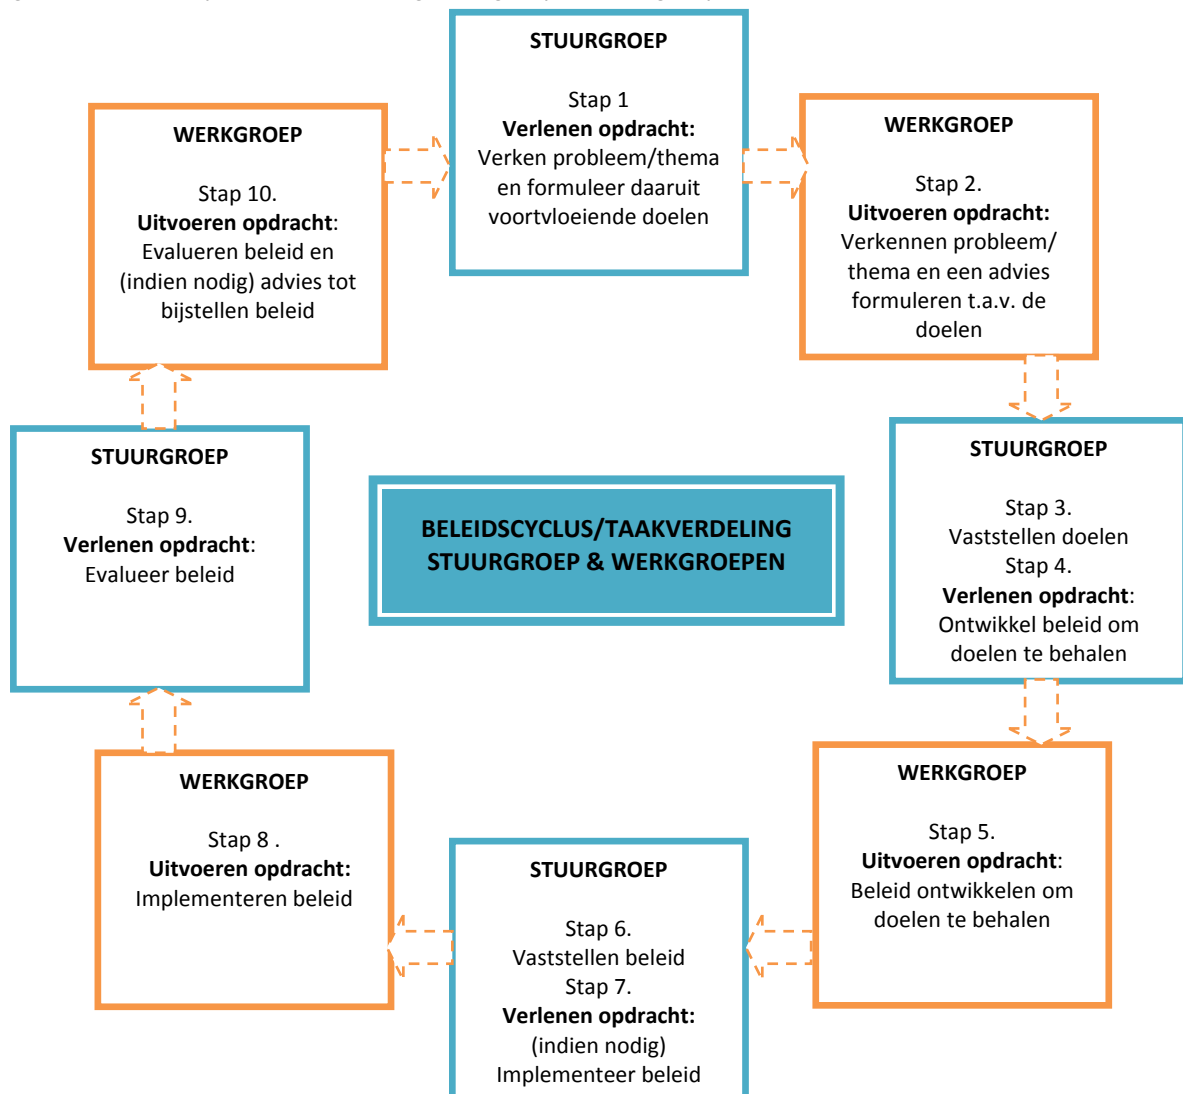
STUURGROEP

Stap 1
**Verlenen opdracht:**
Verken probleem/thema en formuleer daaruit voortvloeiende doelen

WERKGROEP

Stap 2.
**Uitvoeren opdracht:**
Verkennen probleem/ thema en een advies formuleren t.a.v. de doelen

STUURGROEP

Stap 3.
Vaststellen doelen
Stap 4.
**Verlenen opdracht**:
Ontwikkel beleid om doelen te behalen

WERKGROEP

Stap 5.
**Uitvoeren opdracht**:
Beleid ontwikkelen om doelen te behalen

STUURGROEP

Stap 6.
Vaststellen beleid
Stap 7.
**Verlenen opdracht:**
(indien nodig)
Implementeer beleid

WERKGROEP

Stap 8 .
**Uitvoeren opdracht:**
Implementeren beleid

STUURGROEP

Stap 9.
**Verlenen opdracht**:
Evalueer beleid

WERKGROEP

Stap 10.
**Uitvoeren opdracht**:
Evalueren beleid en (indien nodig) advies tot bijstellen beleid

BELEIDSCYCLUS/TAAKVERDELING
STUURGROEP & WERKGROEPEN